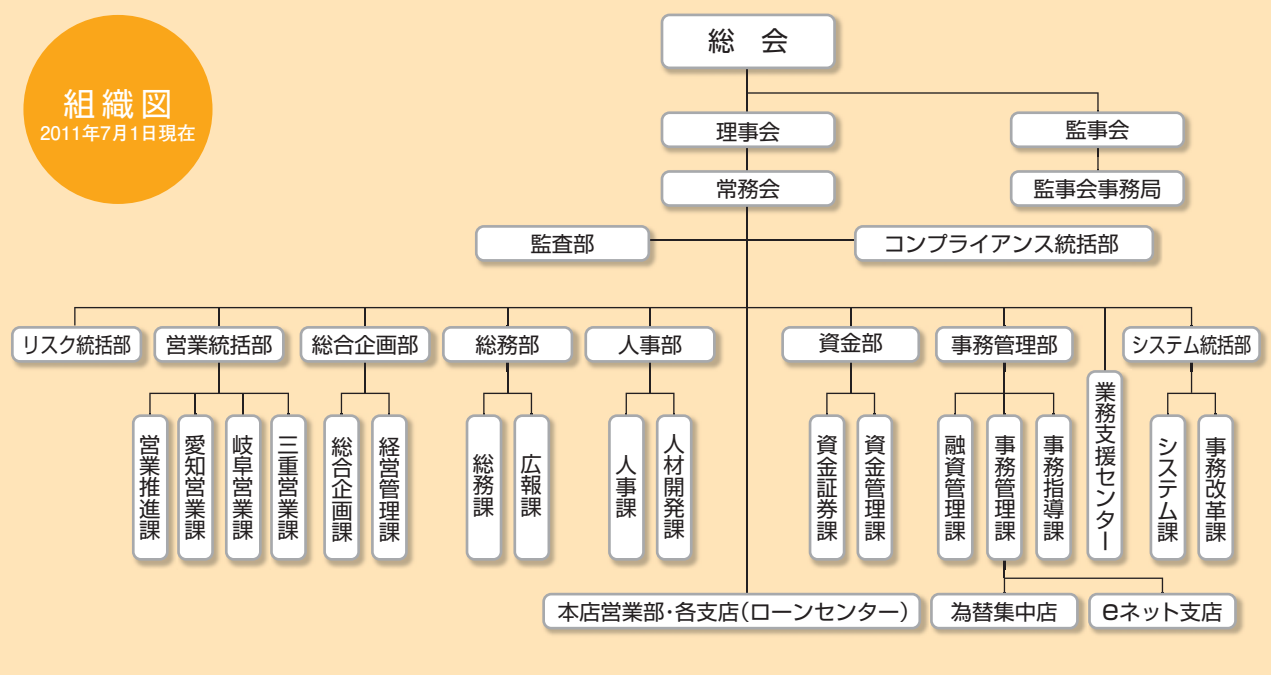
組織図
2011年7月1日現在

総　会

理事会

監事会

常務会

監事会事務局

監査部

コンプライアンス統括部

リスク統括部

営業統括部

総合企画部

総務部

人事部

資金部

事務管理部

業務支援センター

システム統括部

営業推進課

愛知営業課

岐阜営業課

三重営業課

総合企画課

経営管理課

総務課

広報課

人事課

人材開発課

資金証券課

資金管理課

融資管理課

事務管理課

事務指導課

システム課

事務改革課

本店営業部・各支店(ローンセンター)

為替集中店

eネット支店